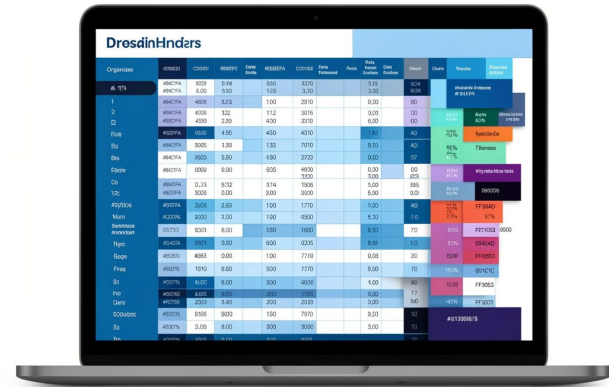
DrosdinHnders

Organizes | #80FPA | COODH | #D6BEFC | Dans Anda | Dans Foldoned | Pedo | Pedo Poadenes | Pans Rosdos | Mosd | Coda | Masdo | Deode

#... | #84CFA | 3000 | 6.4 | 100 | 3300 | 3.10 | 3.0

1 | #84CFA | 4800 | 8.3 | 100 | 2810 | 0.00 | 80

2 | #84CFA | 2000 | 5.20 | 110 | 3000 | 0.00 | 80

Roa | #8DPPA | 0800 | 4.95 | 112 | 3015 | 1.10 | 40

Bo | #8D6FA | 2003 | 1.80 | 130 | 7010 | 0.00 | 60

Ellolle | #864CFA | 2005 | 5.00 | 200 | 4000 | 0.00 | 40

Co | #80CFA | 0.75 | 0.12 | 374 | 7000 | 0.00 | 65

VC | #800PA | 1200 | 0.7 | 605 | 8100 | 0.80 | 40

#Gydes | #85CPA | 2005 | 2.63 | 100 | 7700 | 0.00 | 40

Mum | #3CCPA | 2005 | 5.00 | 100 | 2000 | 5.30 | 10

Sonfotos Bracistant | #2153D | 5000 | 6.00 | 400 | 1300 | 5.00 | 70

Ryan | #3404FA | 2500 | 6.00 | 600 | 2000 | 8.10 | 70

Boge | #84CDA | #865 | 6.00 | 100 | 7770 | 0.08 | 20

Pirss | #80CFA | 1910 | 6.00 | 300 | 7700 | 0.00 | 20

Sc | #0007PA | 6.00 | 6.00 | 340 | 8800 | 0.00 | 80

Ine | #80CFA | 2800 | 6.00 | 380 | 1000 | 5.00 | 80

Dena | #80CFA | 3000 | 8.00 | 380 | 7700 | 0.20

S0stoos | #80CFA | 3.05 | 8.00 | 350 | 9700 | 0.00 | 10

Dn | #80CPA | 4000 | 6.00 | 308 | 1000 | 1.00

Heodeido Poloetas #F0SCFA

Rota | 80%

Adenbadzon 80%

Spadodor

Tbanso

#Gyvdo Masdos

080006

FF5C4D | FF80A

FF25C0 | 0000

58404D

FF6853

60CFBC

FF5053

#G1008518